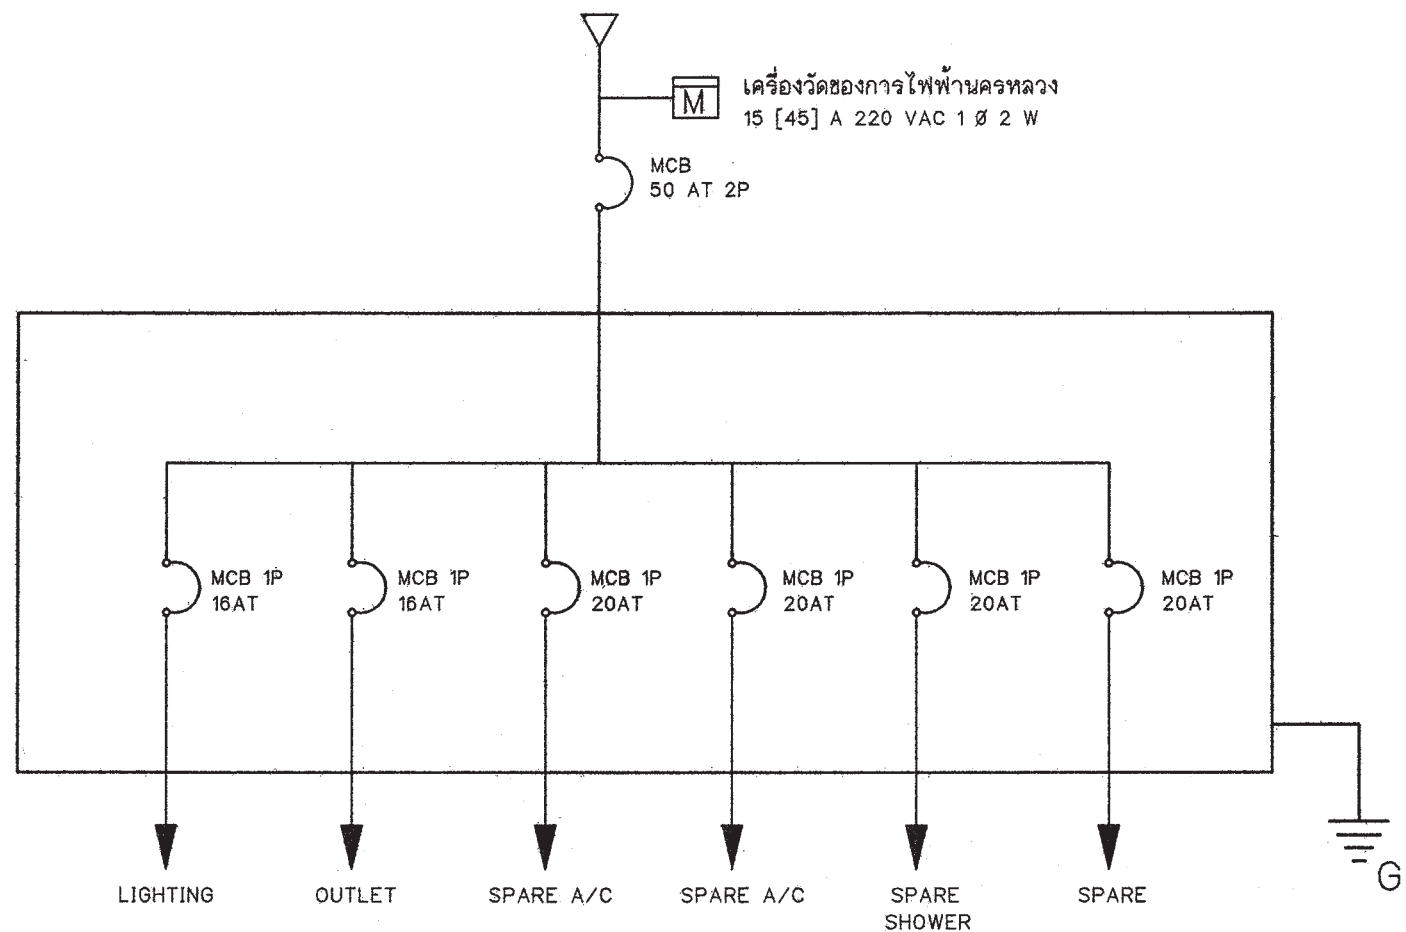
M

เครื่องวัดของการไฟฟ้านครหลวง
15 [45] A 220 VAC 1 Ø 2 W

MCB
50 AT 2P

MCB 1P
16AT

MCB 1P
16AT

MCB 1P
20AT

MCB 1P
20AT

MCB 1P
20AT

MCB 1P
20AT

LIGHTING

OUTLET

SPARE A/C

SPARE A/C

SPARE
SHOWER

SPARE

G